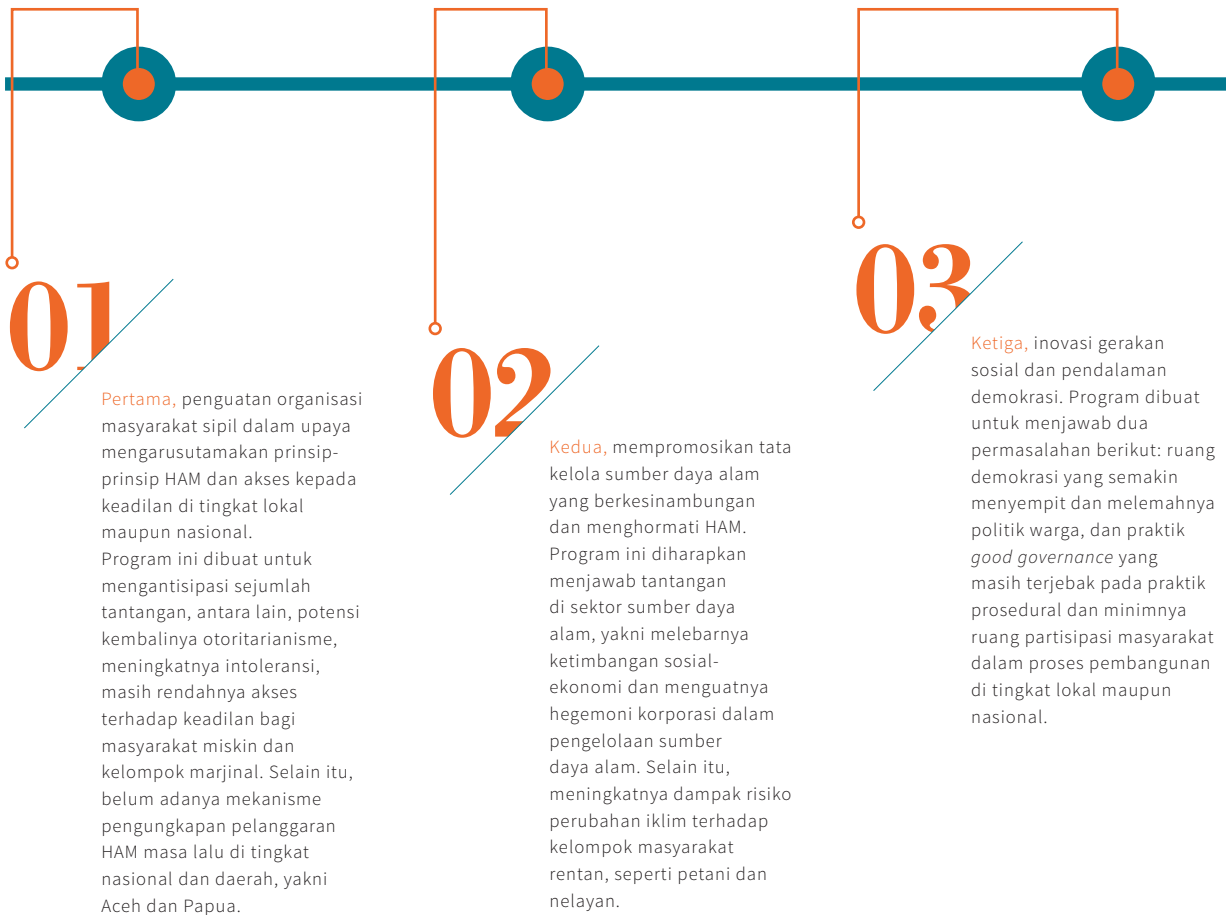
01

Pertama, penguatan organisasi masyarakat sipil dalam upaya mengarusutamakan prinsip-prinsip HAM dan akses kepada keadilan di tingkat lokal maupun nasional.
Program ini dibuat untuk mengantisipasi sejumlah tantangan, antara lain, potensi kembalinya otoritarianisme, meningkatnya intoleransi, masih rendahnya akses terhadap keadilan bagi masyarakat miskin dan kelompok marjinal. Selain itu, belum adanya mekanisme pengungkapan pelanggaran HAM masa lalu di tingkat nasional dan daerah, yakni Aceh dan Papua.

02

Kedua, mempromosikan tata kelola sumber daya alam yang berkesinambungan dan menghormati HAM. Program ini diharapkan menjawab tantangan di sektor sumber daya alam, yakni melebarnya ketimbangan sosial-ekonomi dan menguatnya hegemoni korporasi dalam pengelolaan sumber daya alam. Selain itu, meningkatnya dampak risiko perubahan iklim terhadap kelompok masyarakat rentan, seperti petani dan nelayan.

03

Ketiga, inovasi gerakan sosial dan pendalaman demokrasi. Program dibuat untuk menjawab dua permasalahan berikut: ruang demokrasi yang semakin menyempit dan melemahnya politik warga, dan praktik good governance yang masih terjebak pada praktik prosedural dan minimnya ruang partisipasi masyarakat dalam proses pembangunan di tingkat lokal maupun nasional.